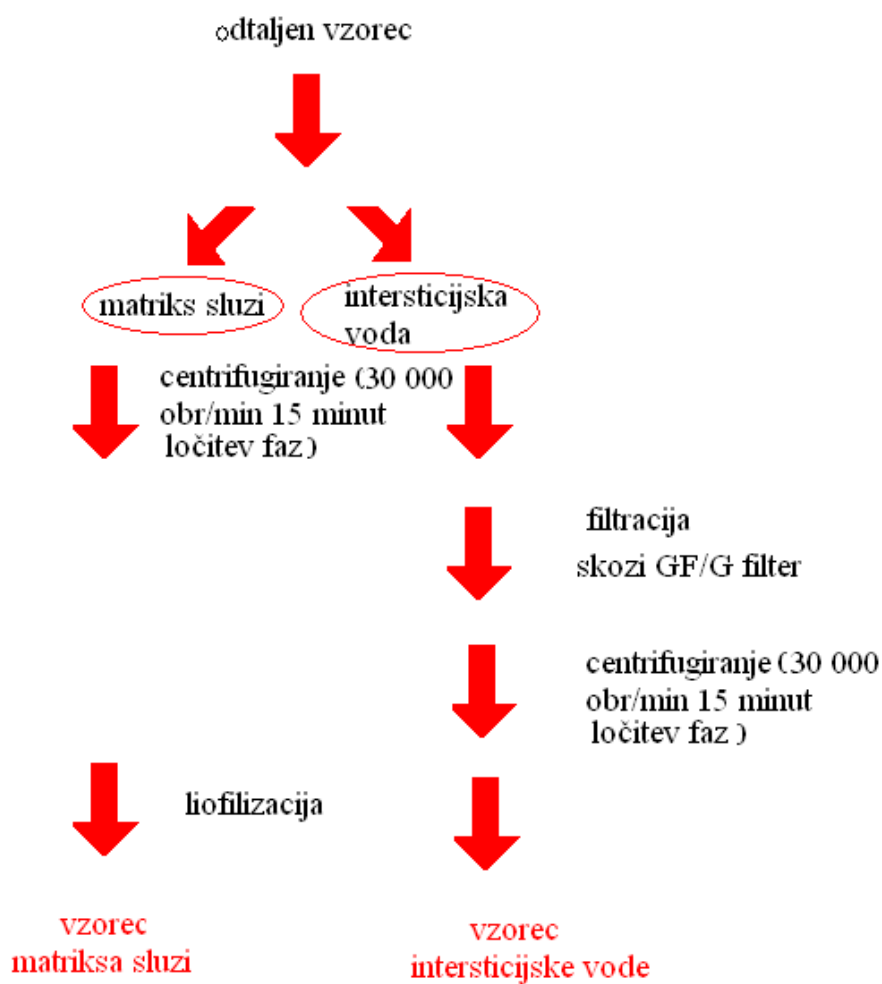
odtaljen vzorec

matriks sluzi

intersticijska voda

centrifugiranje (30 000 obr/min 15 minut ločitev faz)

filtracija

skozi GF/G filter

centrifugiranje (30 000 obr/min 15 minut ločitev faz)

liofilizacija

vzorec matriksa sluzi

vzorec intersticijske vode